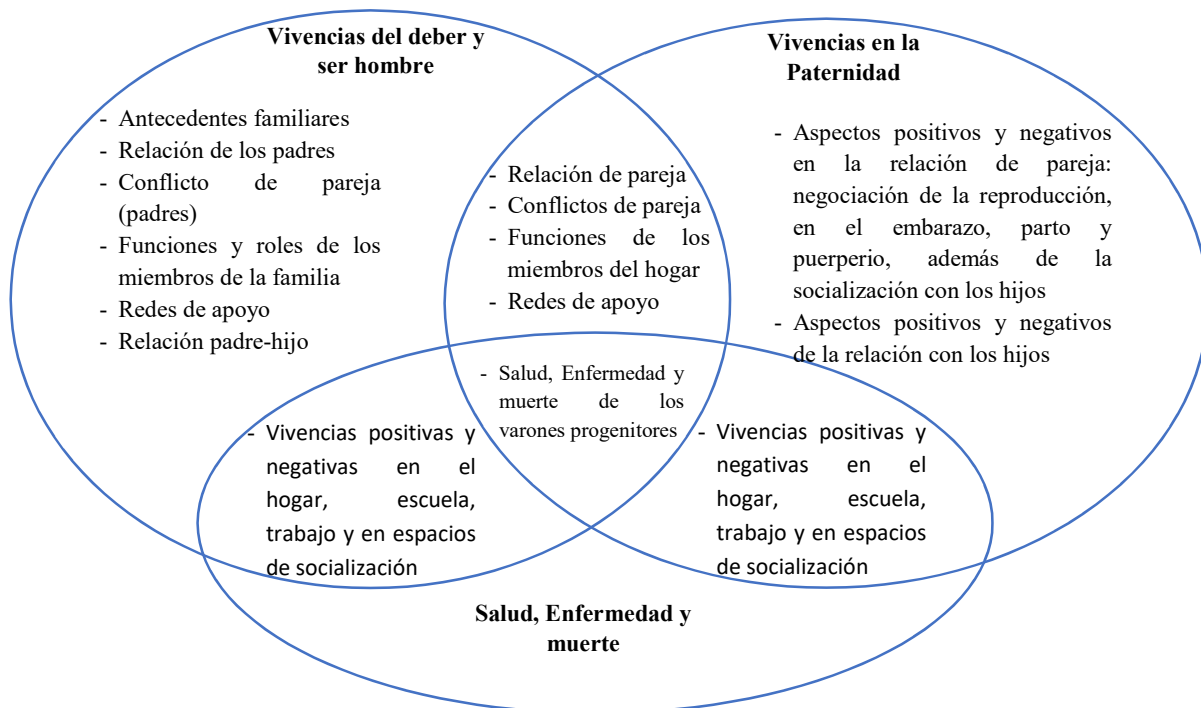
Vivencias del deber y ser hombre

- Antecedentes familiares
- Relación de los padres
- Conflicto de pareja (padres)
- Funciones y roles de los miembros de la familia
- Redes de apoyo
- Relación padre-hijo

Vivencias en la Paternidad

- Aspectos positivos y negativos en la relación de pareja: negociación de la reproducción, en el embarazo, parto y puerperio, además de la socialización con los hijos
- Aspectos positivos y negativos de la relación con los hijos

- Relación de pareja
- Conflictos de pareja
- Funciones de los miembros del hogar
- Redes de apoyo

- Salud, Enfermedad y muerte de los varones progenitores

- Vivencias positivas y negativas en el hogar, escuela, trabajo y en espacios de socialización

- Vivencias positivas y negativas en el hogar, escuela, trabajo y en espacios de socialización

Salud, Enfermedad y muerte